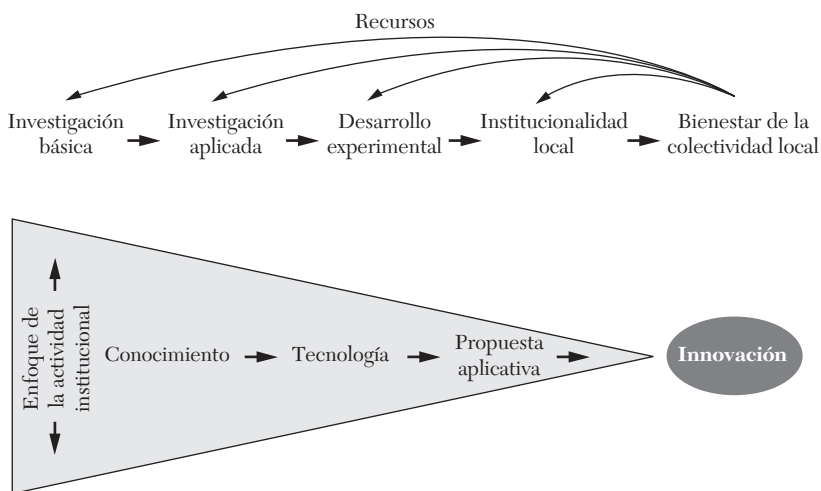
Recursos

Investigación básica

Investigación aplicada

Desarrollo experimental

Institucionalidad local

Bienestar de la colectividad local

Enfoque de la actividad institucional

Conocimiento

Tecnología

Propuesta aplicativa

Innovación